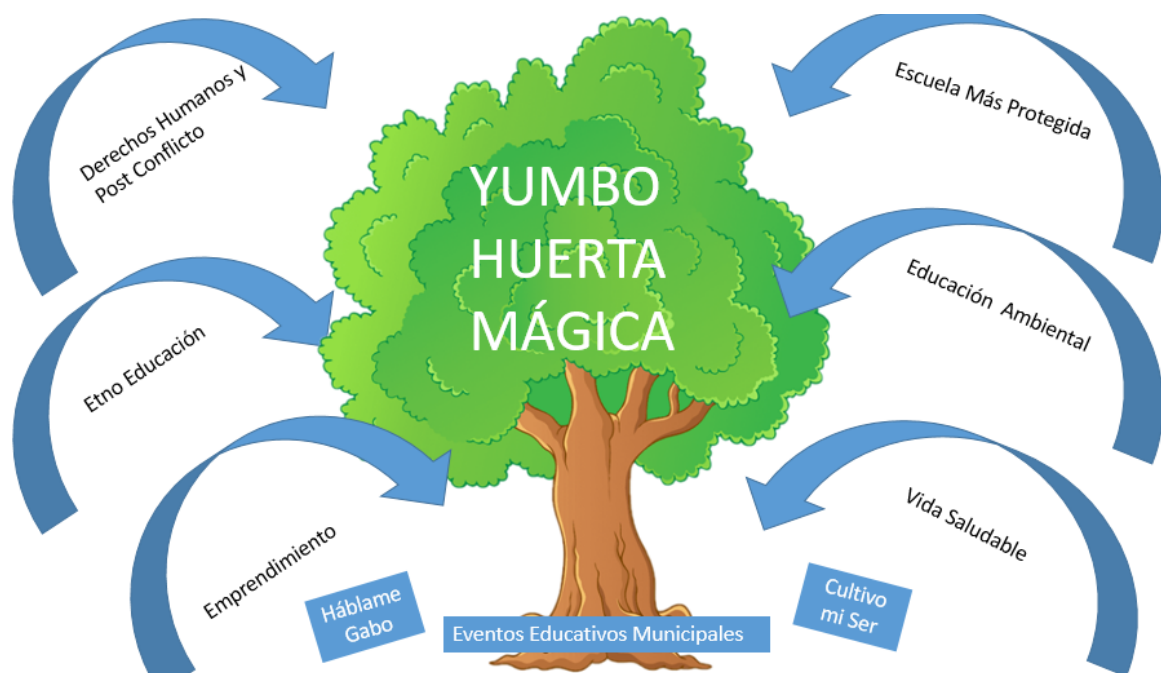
Derechos Humanos y Post Conflicto

Escuela Más Protegida

YUMBO HUERTA MÁGICA

Etno Educación

Educación Ambiental

Emprendimiento

Vida Saludable

Háblame Gabo

Cultivo mi Ser

Eventos Educativos Municipales